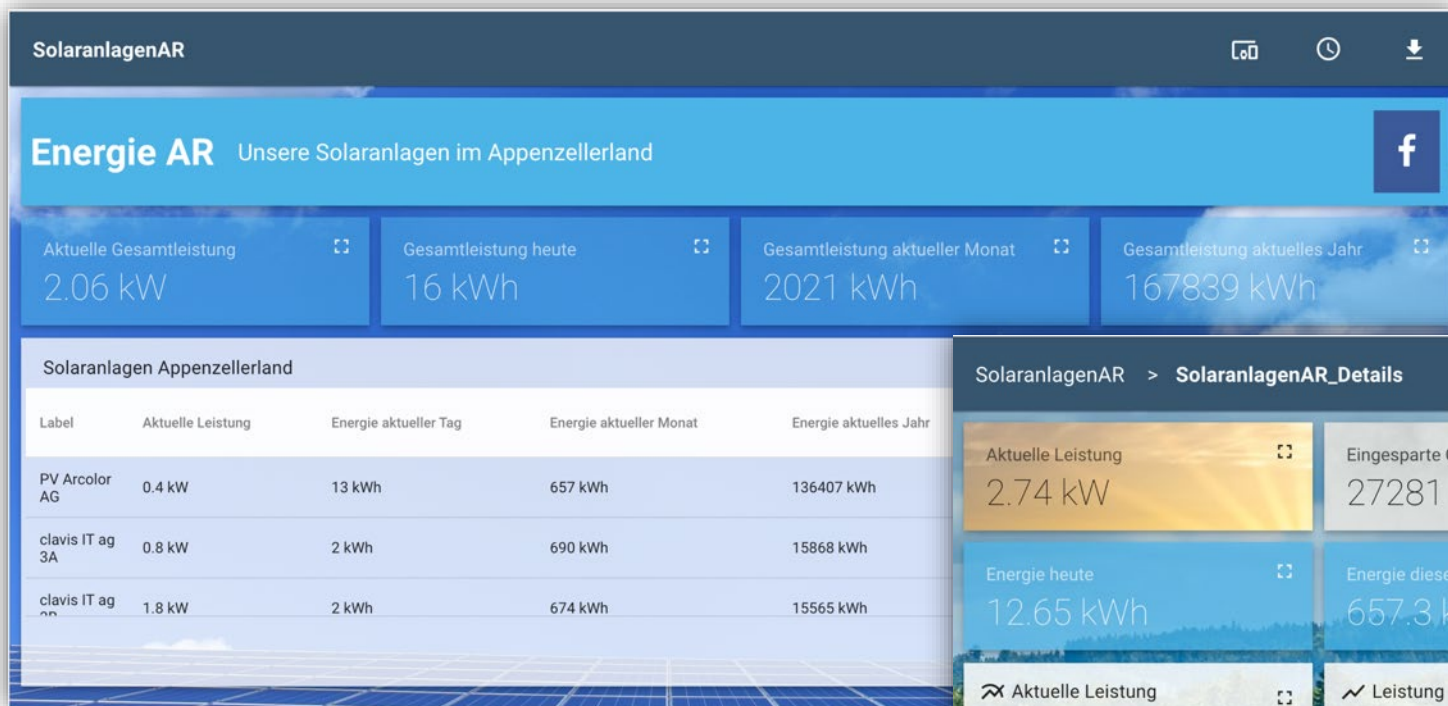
SolaranlagenAR

Energie AR Unsere Solaranlagen im Appenzellerland

f

Aktuelle Gesamtleistung
2.06 kW

Gesamtleistung heute
16 kWh

Gesamtleistung aktueller Monat
2021 kWh

Gesamtleistung aktuelles Jahr
167839 kWh

Solaranlagen Appenzellerland

| Label | Aktuelle Leistung | Energie aktueller Tag | Energie aktueller Monat | Energie aktuelles Jahr |
|---|---|---|---|---|
| PV Arcolor AG | 0.4 kW | 13 kWh | 657 kWh | 136407 kWh |
| clavis IT ag 3A | 0.8 kW | 2 kWh | 690 kWh | 15868 kWh |
| clavis IT ag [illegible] | 1.8 kW | 2 kWh | 674 kWh | 15565 kWh |

SolaranlagenAR > SolaranlagenAR_Details

Aktuelle Leistung
2.74 kW

Eingesparte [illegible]
27281 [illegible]

Energie heute
12.65 kWh

Energie diese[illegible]
657.3 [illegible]

Aktuelle Leistung

Leistung